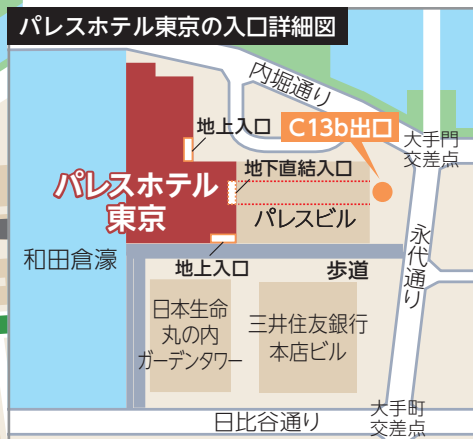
パレスホテル東京の入口詳細図

内堀通り

地上入口

C13b出口

大手門交差点

地下直結入口

パレスホテル東京

パレスビル

和田倉濠

永代通り

地上入口

歩道

日本生命丸の内ガーデンタワー

三井住友銀行本店ビル

大手町交差点

日比谷通り